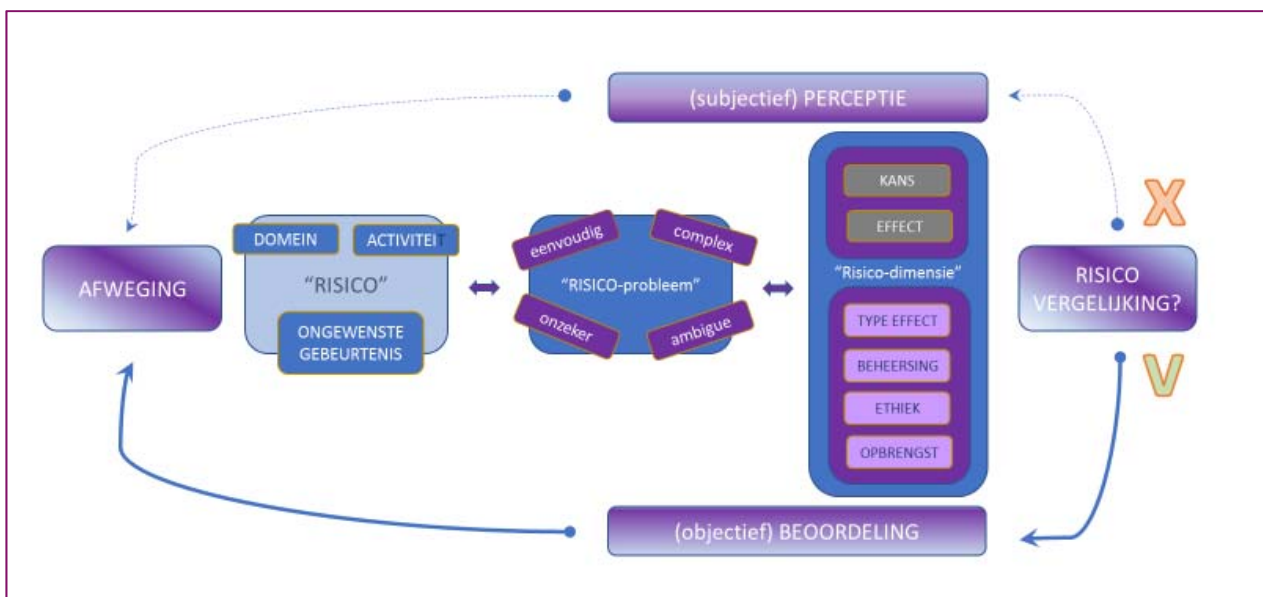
(subjectief) PERCEPTIE

AFWEGING

DOMEIN

ACTIVITEIT

"RISICO"

ONGEWENSTE GEBEURTENIS

eenvoudig

complex

"RISICO-probleem"

onzeker

ambigue

KANS

EFFECT

"Risico-dimensie"

TYPE EFFECT

BEHEERSING

ETHIEK

OPBRENGST

X

RISICO VERGELIJKING?

V

(objectief) BEOORDELING